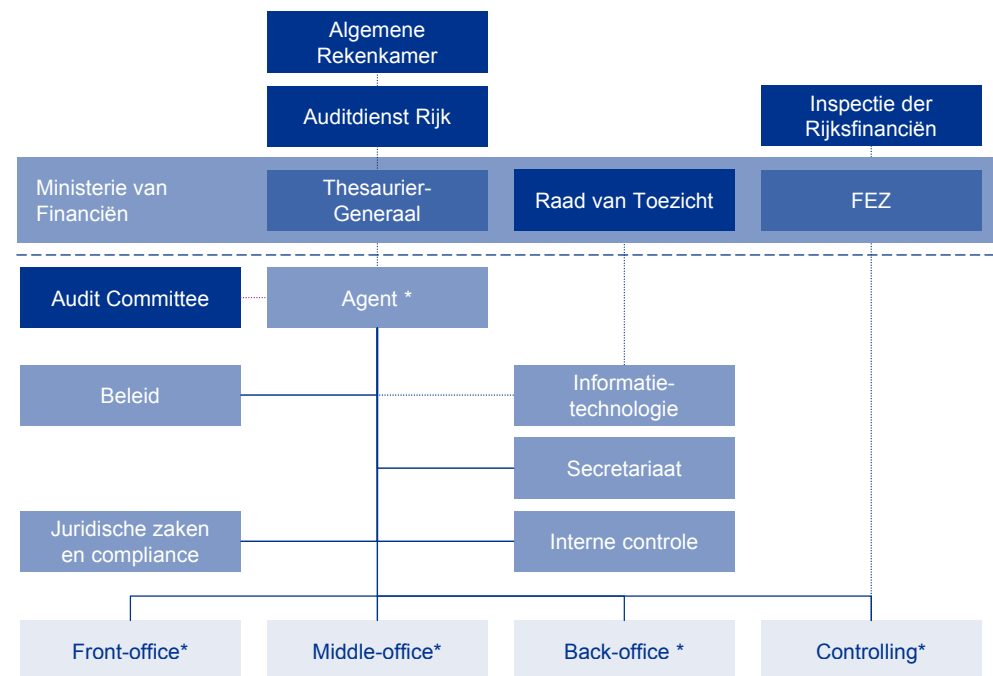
Algemene Rekenkamer

Auditdienst Rijk

Inspectie der Rijksfinanciën

Ministerie van Financiën

Thesaurier-Generaal

Raad van Toezicht

FEZ

Audit Committee

Agent *

Beleid

Informatie-technologie

Secretariaat

Juridische zaken en compliance

Interne controle

Front-office*

Middle-office*

Back-office *

Controlling*